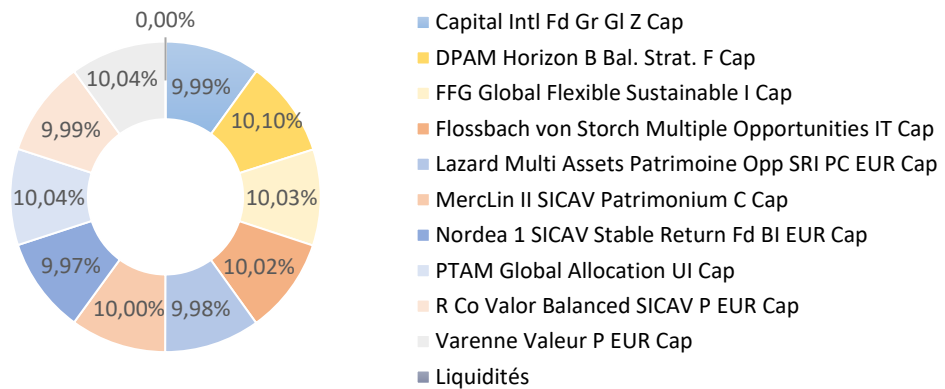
0,00%
9,99%
10,10%
10,03%
10,02%
9,98%
10,00%
9,97%
10,04%
9,99%
10,04%

Capital Intl Fd Gr Gl Z Cap
DPAM Horizon B Bal. Strat. F Cap
FFG Global Flexible Sustainable I Cap
Flossbach von Storch Multiple Opportunities IT Cap
Lazard Multi Assets Patrimoine Opp SRI PC EUR Cap
MercLin II SICAV Patrimonium C Cap
Nordea 1 SICAV Stable Return Fd BI EUR Cap
PTAM Global Allocation UI Cap
R Co Valor Balanced SICAV P EUR Cap
Varenne Valeur P EUR Cap
Liquidités